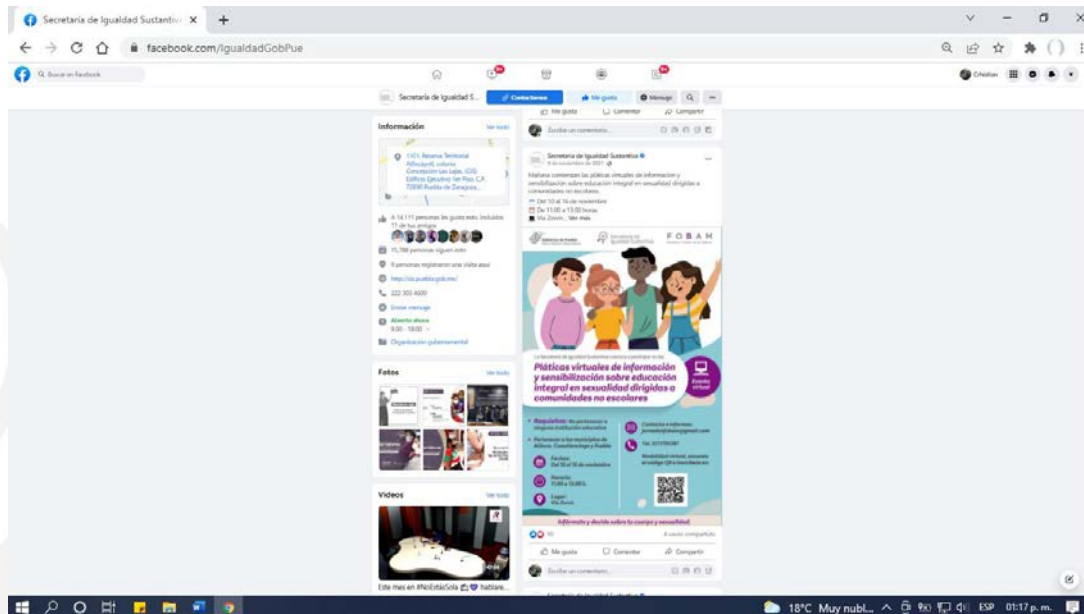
Secretaría de Igualdad Sustantiv ×

facebook.com/IgualdadGobPue

Buscar en Facebook

Cristian

Secretaría de Igualdad S...

Contactarnos

Me gusta

Mensaje

Información

Ver todo

1101, Reserva Territorial Atlixcáyotl, colonia Concepción Las Lajas, (CIS) Edificio Ejecutivo 1er Piso, C.P. 72830 Puebla de Zaragoza...

A 14,111 personas les gusta esto, incluidos 17 de tus amigos

15,788 personas siguen esto

9 personas registraron una visita aquí

http://isi.puebla.gob.mx/

222 303 4600

Enviar mensaje

Abierto ahora
9:00 - 18:00

Organización gubernamental

Fotos

Ver todo

Videos

Ver todo

Este mes en #NoEstásSola 💟 hablare...

Me gusta

Comentar

Compartir

Escribe un comentario...

Secretaría de Igualdad Sustantiva
9 de noviembre de 2021

Mañana comienzan las pláticas virtuales de información y sensibilización sobre educación integral en sexualidad dirigidas a comunidades no escolares.
Del 10 al 16 de noviembre
De 11:00 a 13:00 horas
Vía Zoom... Ver más

FOBAM

La Secretaría de Igualdad Sustantiva convoca a participar en las

Pláticas virtuales de información y sensibilización sobre educación integral en sexualidad dirigidas a comunidades no escolares

Evento virtual

Requisitos: No pertenecer a ninguna institución educativa

Pertenecer a los municipios de Atlixco, Cuautlancingo y Puebla

Fechas: Del 10 al 16 de noviembre

Horario: 11:00 a 13:00 h

Lugar: Vía Zoom

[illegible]

Infórmate y decide sobre tu cuerpo y sexualidad.

10

4 veces compartido

Me gusta

Comentar

Compartir

Escribe un comentario...

18°C Muy nubl... ESP 01:17 p. m.